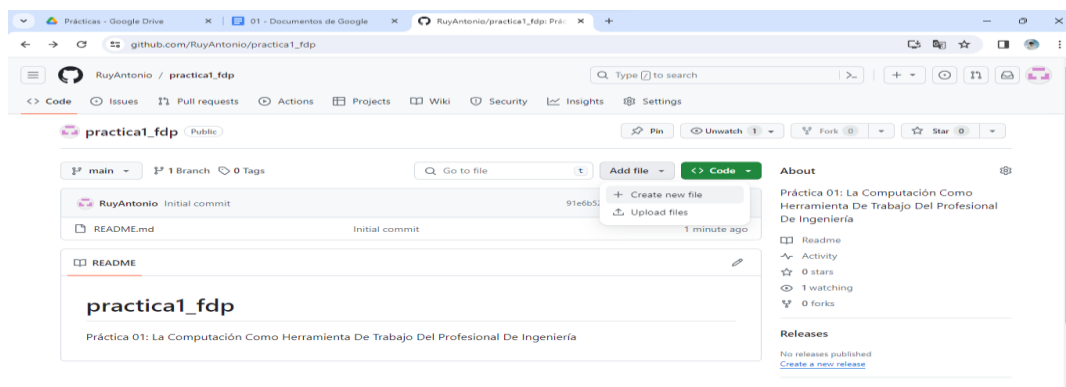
Prácticas - Google Drive
01 - Documentos de Google
RuyAntonio/practica1_fdp: Prác
github.com/RuyAntonio/practica1_fdp

RuyAntonio / practica1_fdp
Type / to search

Code
Issues
Pull requests
Actions
Projects
Wiki
Security
Insights
Settings

practica1_fdp
Public
Pin
Unwatch 1
Fork 0
Star 0

main
1 Branch
0 Tags
Go to file
t
Add file
Code
Create new file
Upload files

RuyAntonio Initial commit
91e6b5
README.md
Initial commit
1 minute ago

README

practica1_fdp

Práctica 01: La Computación Como Herramienta De Trabajo Del Profesional De Ingeniería

About

Práctica 01: La Computación Como Herramienta De Trabajo Del Profesional De Ingeniería

Readme
Activity
0 stars
1 watching
0 forks

Releases

No releases published
Create a new release